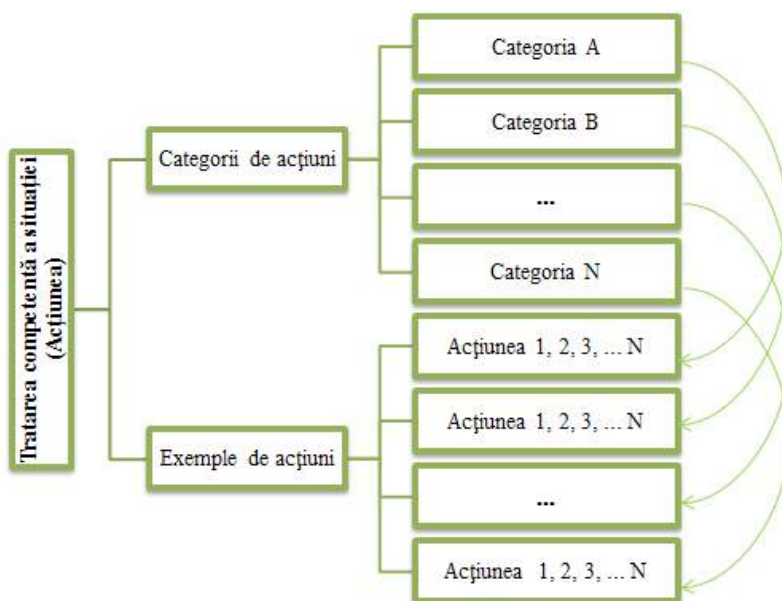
Tratarea competentă a situației (Acțiunea)

Categorii de acțiuni

Exemple de acțiuni

Categoria A

Categoria B

...

Categoria N

Acțiunea 1, 2, 3, ... N

Acțiunea 1, 2, 3, ... N

...

Acțiunea 1, 2, 3, ... N